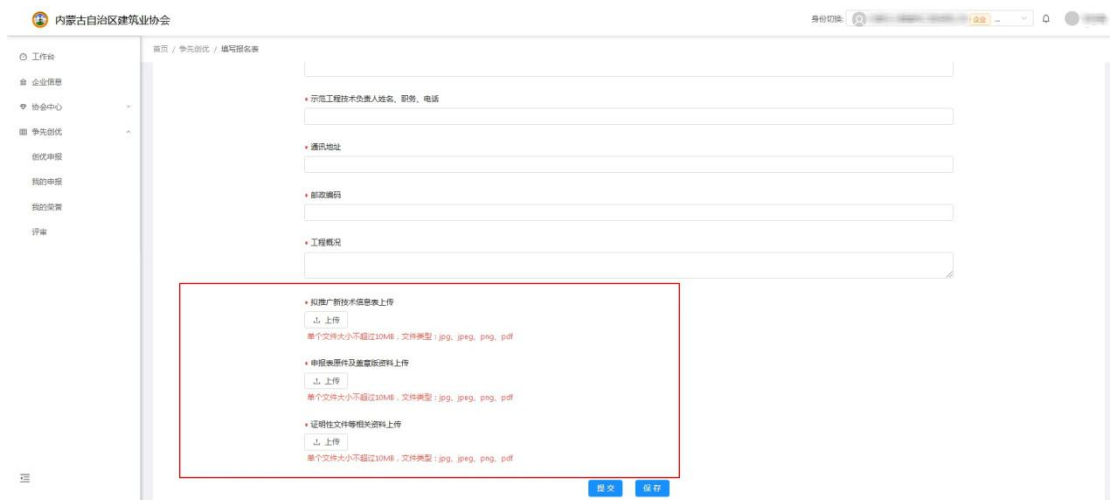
内蒙古自治区建筑业协会

身份切换： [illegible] 企业

工作台
企业信息
协会中心
争先创优
创优申报
我的申报
我的荣誉
评审

首页 / 争先创优 / 填写报名表

* 示范工程技术负责人姓名、职务、电话

* 通讯地址

* 邮政编码

* 工程概况

* 拟推广新技术信息表上传
上传
单个文件大小不超过10MB，文件类型：jpg、jpeg、png、pdf

* 申报表原件及盖章版资料上传
上传
单个文件大小不超过10MB，文件类型：jpg、jpeg、png、pdf

* 证明性文件等相关资料上传
上传
单个文件大小不超过10MB，文件类型：jpg、jpeg、png、pdf

提交 保存